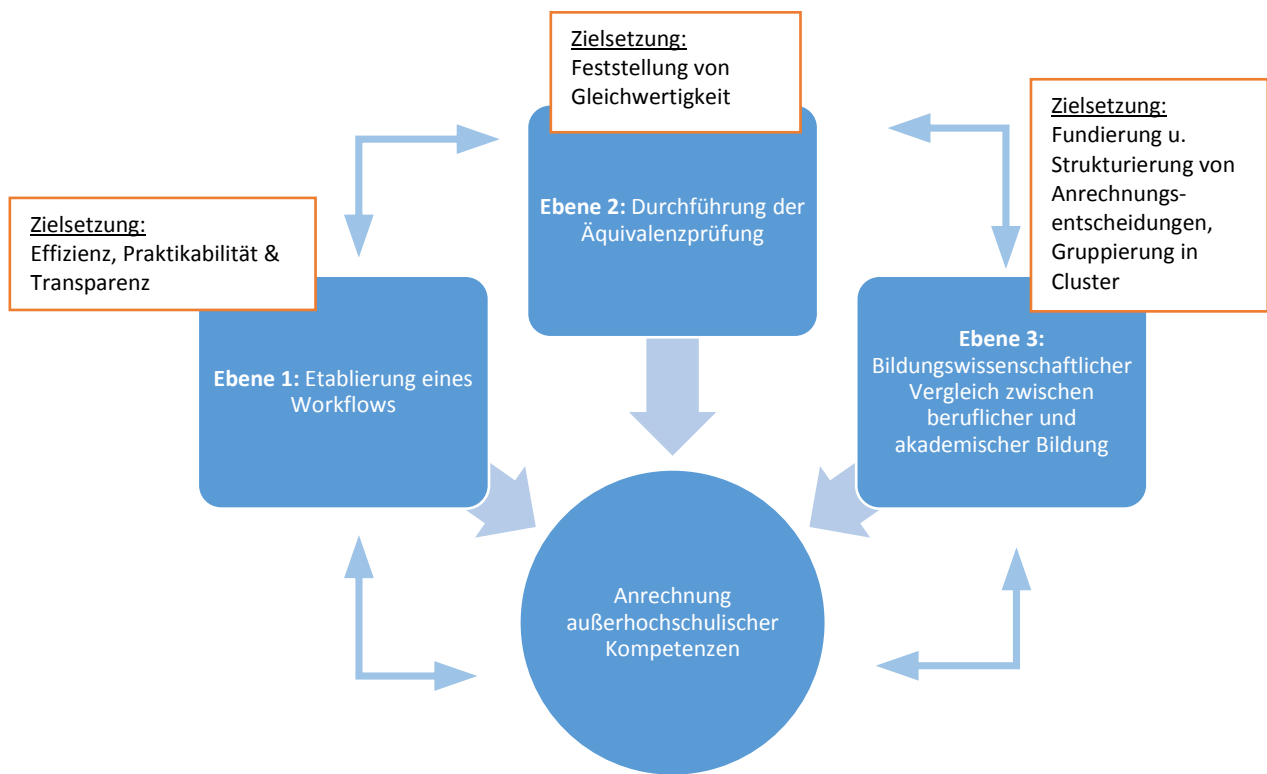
Zielsetzung:
Feststellung von Gleichwertigkeit

Zielsetzung:
Fundierung u. Strukturierung von Anrechnungsentscheidungen, Gruppierung in Cluster

Zielsetzung:
Effizienz, Praktikabilität & Transparenz

Ebene 2: Durchführung der Äquivalenzprüfung

Ebene 1: Etablierung eines Workflows

Ebene 3: Bildungswissenschaftlicher Vergleich zwischen beruflicher und akademischer Bildung

Anrechnung außerhochschulischer Kompetenzen